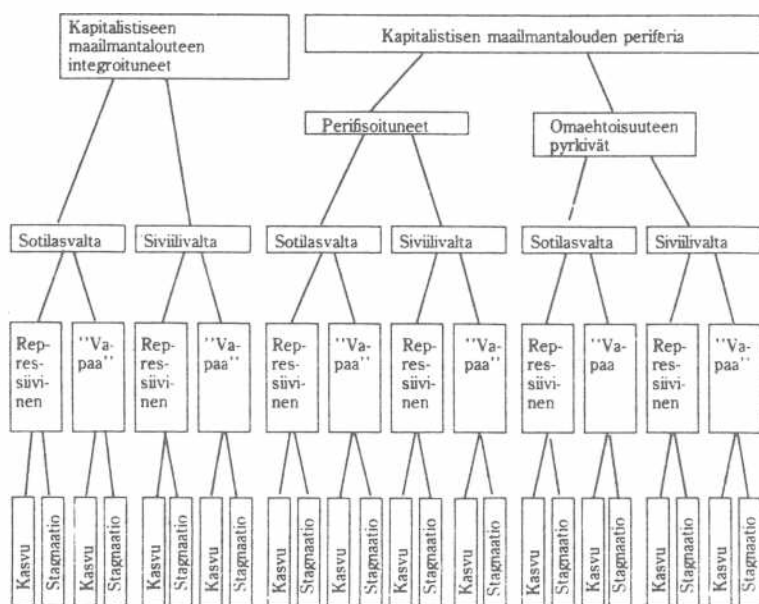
Kapitalistiseen maailmantalouteen integroituneet

Kapitalistisen maailmantalouden periferia

Perifisoituneet

Omaehtoisuuteen pyrkivät

Sotilasvalta | Siviilivalta | Sotilasvalta | Siviilivalta | Sotilasvalta | Siviilivalta

Repressiivinen | "Vapaa" | Repressiivinen | "Vapaa" | Repressiivinen | "Vapaa" | Repressiivinen | "Vapaa" | Repressiivinen | "Vapaa | Repressiivinen | "Vapaa"

Kasvu | Stagnaatio | Kasvu | Stagnaatio | Kasvu | Stagnaatio | Kasvu | Stagnaatio | Kasvu | Stagnaatio | Kasvu | Stagnaatio | Kasvu | Stagnaatio | Kasvu | Stagnaatio | Kasvu | Stagnaatio | Kasvu | Stagnaatio | Kasvu | Stagnaatio | Kasvu | Stagnaatio